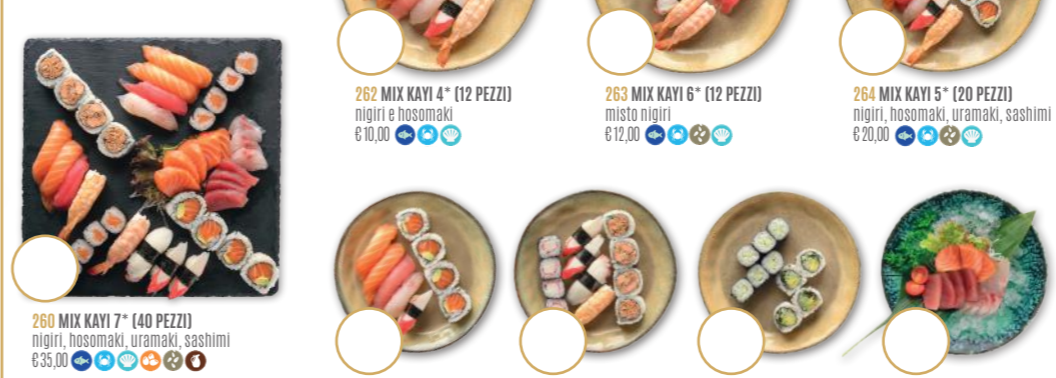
262 MIX KAYI 4* (12 PEZZI)
nigiri e hosomaki
€10,00

263 MIX KAYI 6* (12 PEZZI)
misto nigiri
€12,00

264 MIX KAYI 5* (20 PEZZI)
nigiri, hosomaki, uramaki, sashimi
€20,00

260 MIX KAYI 7* (40 PEZZI)
nigiri, hosomaki, uramaki, sashimi
€35,00